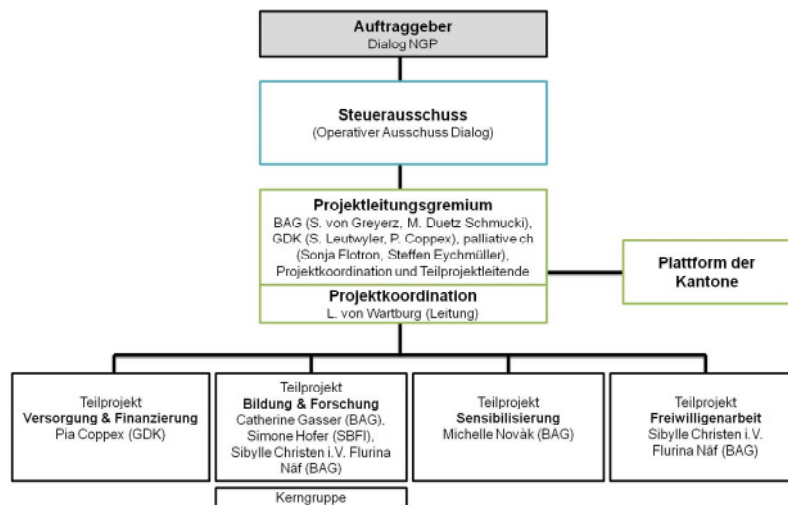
Auftraggeber
Dialog NGP

Steuerausschuss
(Operativer Ausschuss Dialog)

Projektleitungsgremium
BAG (S. von Greyerz, M. Duetz Schmucki), GDK (S. Leutwyler, P. Coppex), palliative ch (Sonja Flotron, Steffen Eychmüller), Projektkoordination und Teilprojektleitende

Projektkoordination
L. von Wartburg (Leitung)

Plattform der Kantone

Teilprojekt
Versorgung & Finanzierung
Pia Coppex (GDK)

Teilprojekt
Bildung & Forschung
Catherine Gasser (BAG), Simone Hofer (SBFI), Sibylle Christen i.V. Flurina Näf (BAG)

Teilprojekt
Sensibilisierung
Michelle Novák (BAG)

Teilprojekt
Freiwilligenarbeit
Sibylle Christen i.V. Flurina Näf (BAG)

Kerngruppe